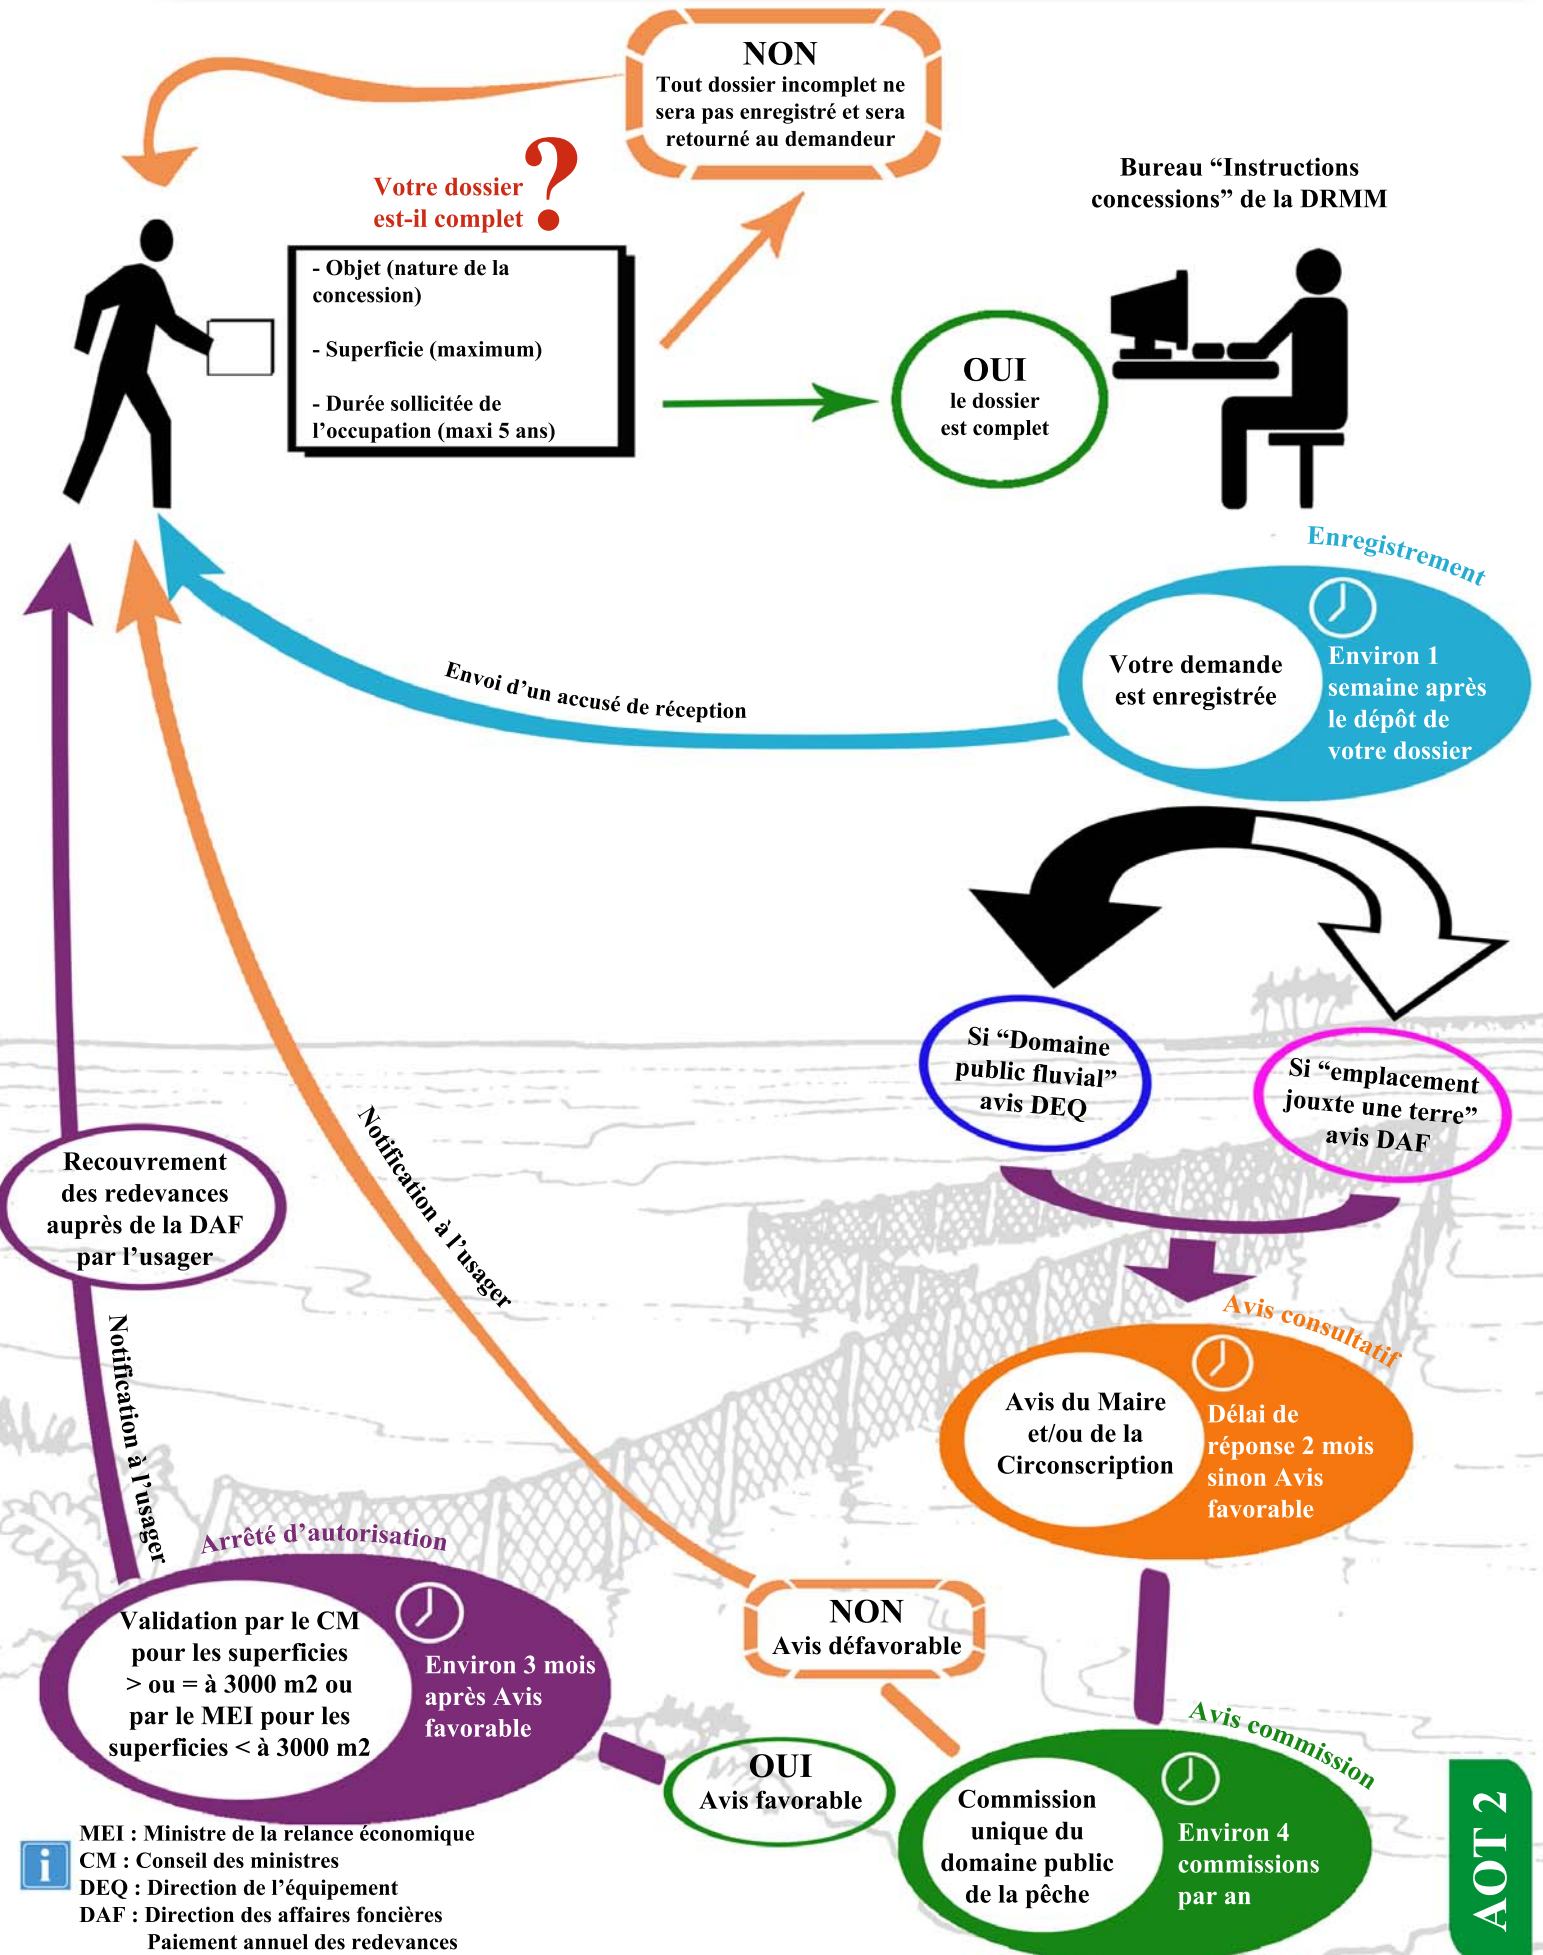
NON
Tout dossier incomplet ne sera pas enregistré et sera retourné au demandeur

Votre dossier est-il complet ?

- Objet (nature de la concession)

- Superficie (maximum)

- Durée sollicitée de l'occupation (maxi 5 ans)

Bureau "Instructions concessions" de la DRMM

OUI
le dossier est complet

Enregistrement

Votre demande est enregistrée

Environ 1 semaine après le dépôt de votre dossier

Envoi d'un accusé de réception

Si "Domaine public fluvial" avis DEQ

Si "emplacement jouxte une terre" avis DAF

Avis consultatif

Avis du Maire et/ou de la Circonscription

Délai de réponse 2 mois sinon Avis favorable

Notification à l'usager

Recouvrement des redevances auprès de la DAF par l'usager

Notification à l'usager

Arrêté d'autorisation

Validation par le CM pour les superficies > ou = à 3000 m2 ou par le MEI pour les superficies < à 3000 m2

Environ 3 mois après Avis favorable

NON
Avis défavorable

OUI
Avis favorable

Avis commission

Commission unique du domaine public de la pêche

Environ 4 commissions par an

MEI : Ministre de la relance économique
CM : Conseil des ministres
DEQ : Direction de l'équipement
DAF : Direction des affaires foncières
Paiement annuel des redevances

AOT 2